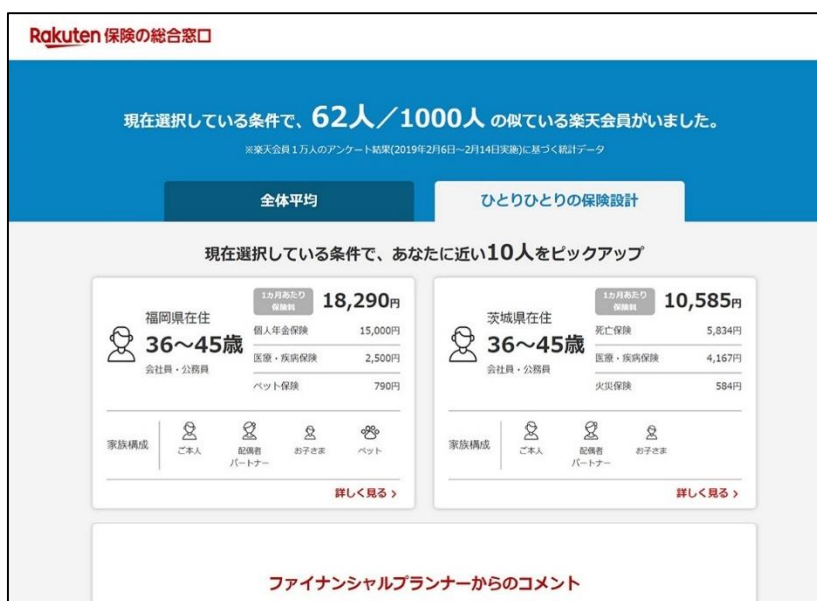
Rakuten 保険の総合窓口

現在選択している条件で、62人／1000人 の似ている楽天会員がいました。

※楽天会員１万人のアンケート結果(2019年2月6日〜2月14日実施)に基づく統計データ

全体平均

ひとりひとりの保険設計

現在選択している条件で、あなたに近い10人をピックアップ

福岡県在住
36〜45歳
会社員・公務員

1カ月あたり 保険料
18,290円

| | |
|---|---|
| 個人年金保険 | 15,000円 |
| 医療・疾病保険 | 2,500円 |
| ペット保険 | 790円 |

家族構成 ご本人 配偶者 パートナー お子さま ペット

詳しく見る ›

茨城県在住
36〜45歳
会社員・公務員

1カ月あたり 保険料
10,585円

| | |
|---|---|
| 死亡保険 | 5,834円 |
| 医療・疾病保険 | 4,167円 |
| 火災保険 | 584円 |

家族構成 ご本人 配偶者 パートナー お子さま

詳しく見る ›

ファイナンシャルプランナーからのコメント